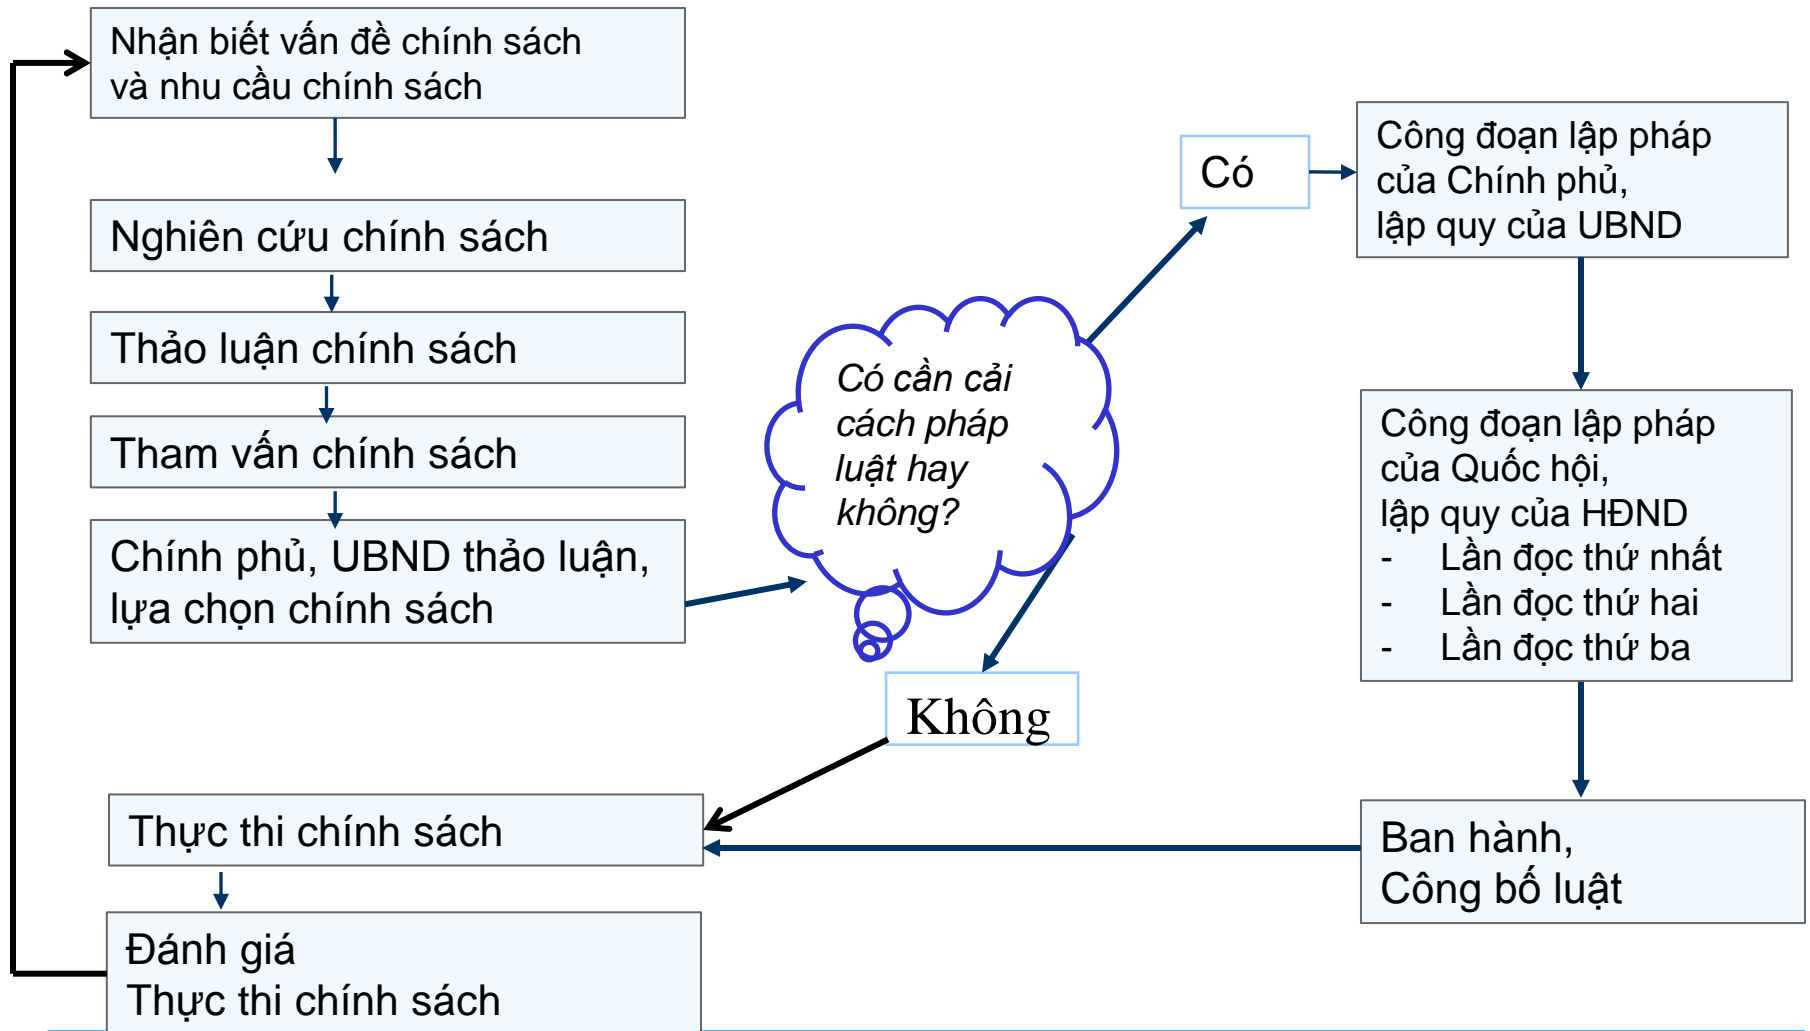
Nhận biết vấn đề chính sách và nhu cầu chính sách

Nghiên cứu chính sách

Thảo luận chính sách

Tham vấn chính sách

Chính phủ, UBND thảo luận, lựa chọn chính sách

Có cần cải cách pháp luật hay không?

Có

Công đoạn lập pháp của Chính phủ, lập quy của UBND

Công đoạn lập pháp của Quốc hội, lập quy của HĐND
- Lần đọc thứ nhất
- Lần đọc thứ hai
- Lần đọc thứ ba

Không

Thực thi chính sách

Ban hành, Công bố luật

Đánh giá Thực thi chính sách